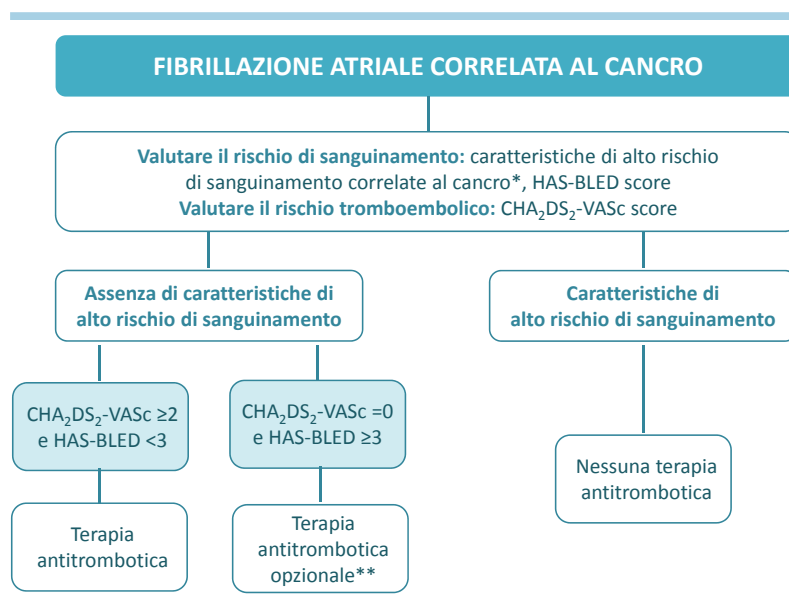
FIBRILLAZIONE ATRIALE CORRELATA AL CANCRO

Valutare il rischio di sanguinamento: caratteristiche di alto rischio di sanguinamento correlate al cancro*, HAS-BLED score
Valutare il rischio tromboembolico: $CHA_2DS_2$-VASc score

Assenza di caratteristiche di alto rischio di sanguinamento

Caratteristiche di alto rischio di sanguinamento

$CHA_2DS_2$-VASc ≥2 e HAS-BLED <3

$CHA_2DS_2$-VASc =0 e HAS-BLED ≥3

Nessuna terapia antitrombotica

Terapia antitrombotica

Terapia antitrombotica opzionale**